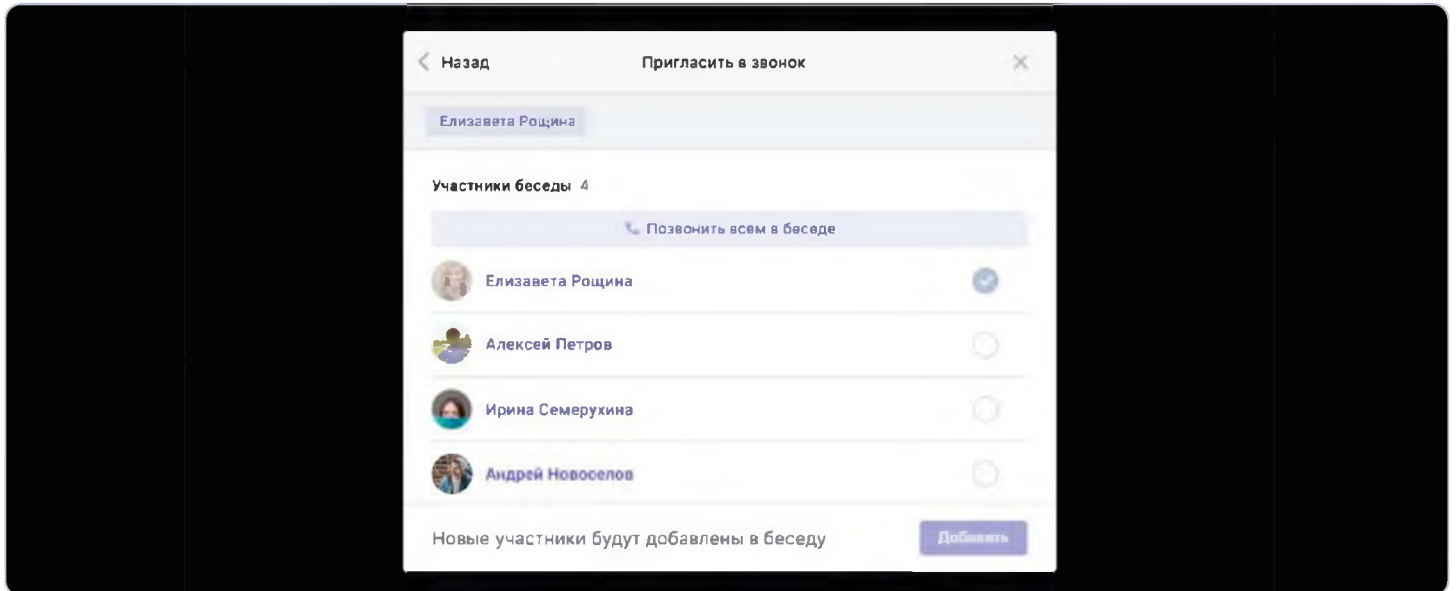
Назад
Пригласить в звонок
Елизавета Рощина
Участники беседы 4
Позвонить всем в беседе
Елизавета Рощина
Алексей Петров
Ирина Семерухина
Андрей Новоселов
Новые участники будут добавлены в беседу
Добавить